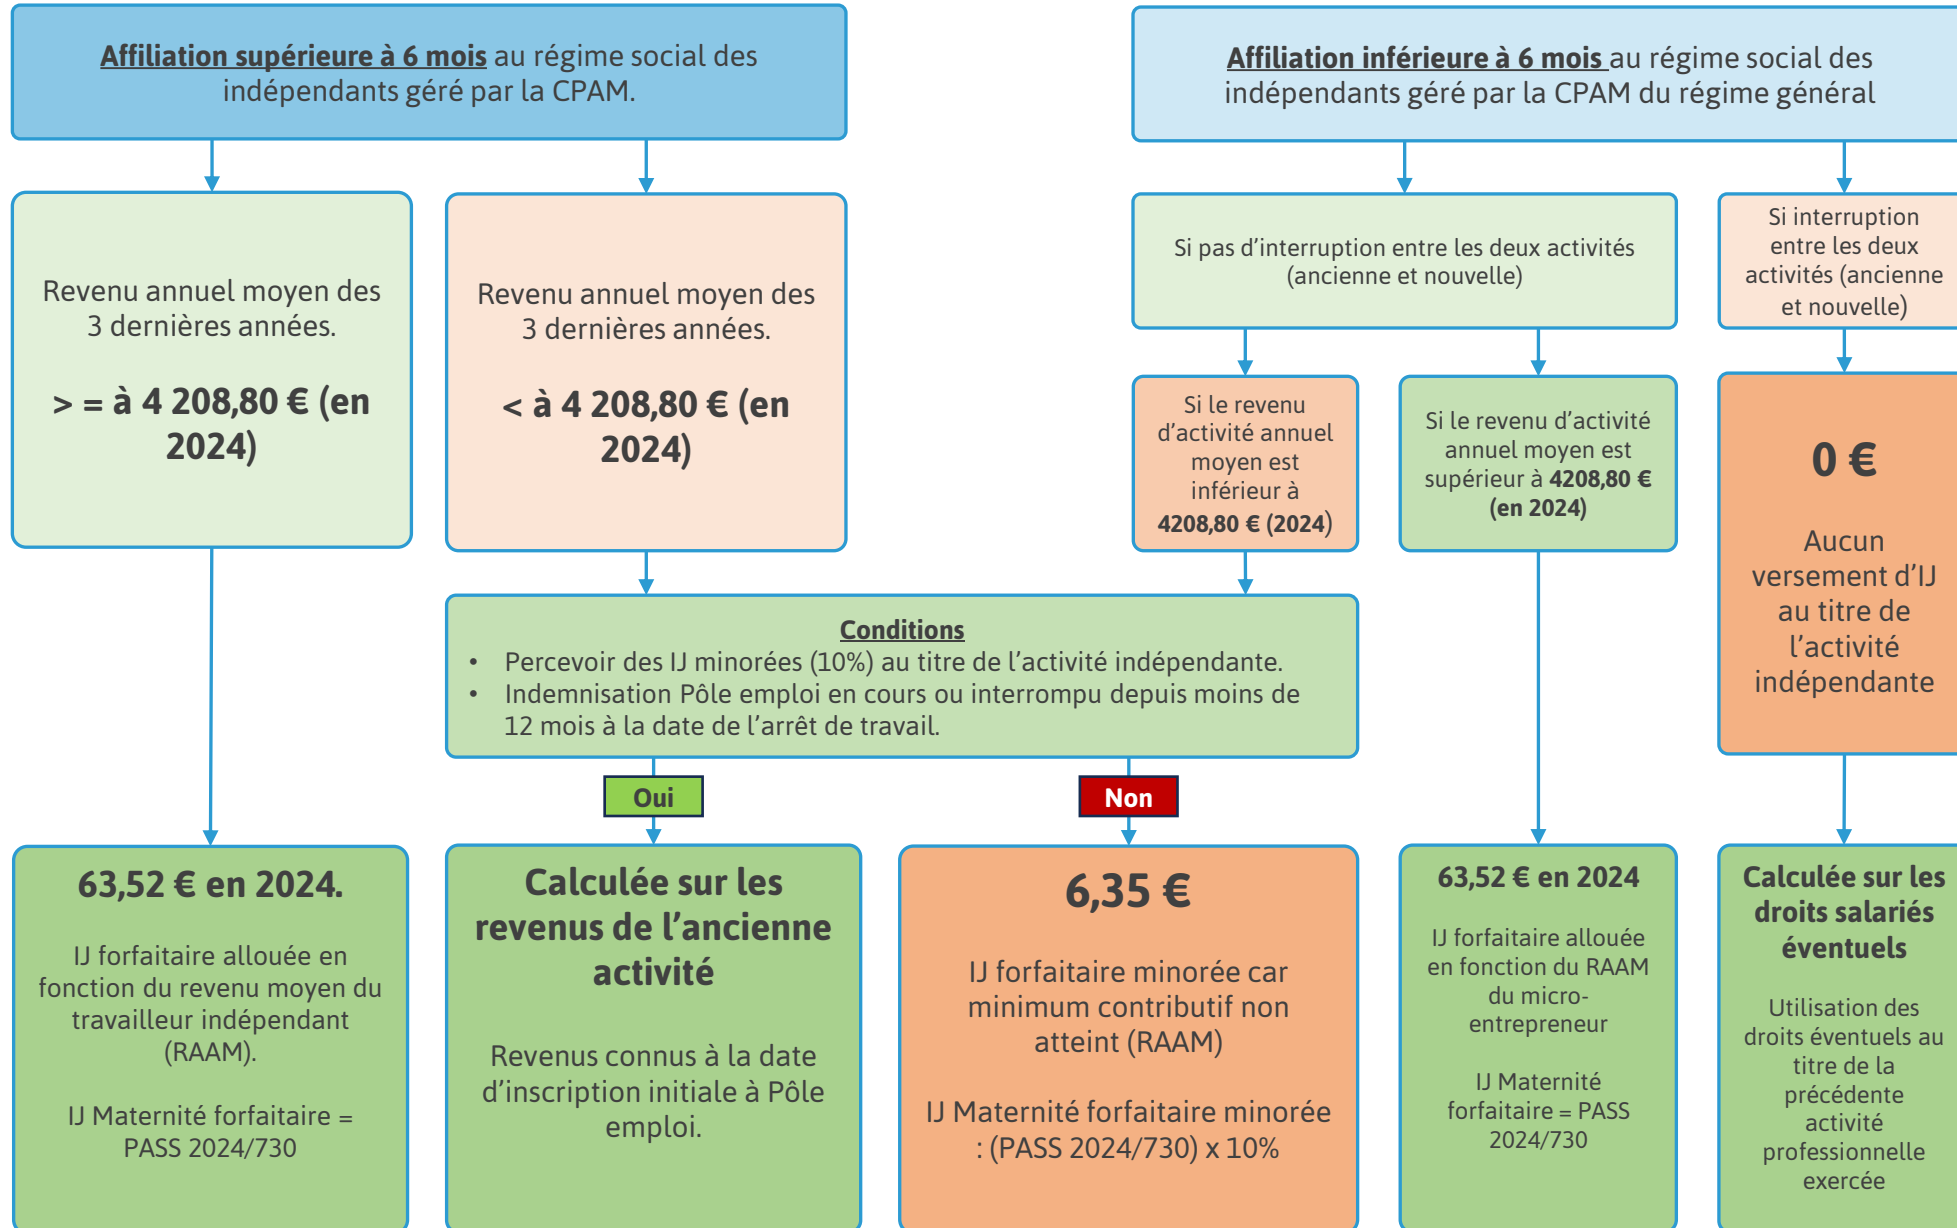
**Affiliation supérieure à 6 mois** au régime social des indépendants géré par la CPAM.

**Affiliation inférieure à 6 mois** au régime social des indépendants géré par la CPAM du régime général

Revenu annuel moyen des 3 dernières années.

**> = à 4 208,80 € (en 2024)**

Revenu annuel moyen des 3 dernières années.

**< à 4 208,80 € (en 2024)**

Si pas d'interruption entre les deux activités (ancienne et nouvelle)

Si interruption entre les deux activités (ancienne et nouvelle)

Si le revenu d'activité annuel moyen est inférieur à **4208,80 € (2024)**

Si le revenu d'activité annuel moyen est supérieur à **4208,80 € (en 2024)**

**0 €**

Aucun versement d'IJ au titre de l'activité indépendante

**Conditions**
• Percevoir des IJ minorées (10%) au titre de l'activité indépendante.
• Indemnisation Pôle emploi en cours ou interrompu depuis moins de 12 mois à la date de l'arrêt de travail.

Oui

Non

**63,52 € en 2024.**

IJ forfaitaire allouée en fonction du revenu moyen du travailleur indépendant (RAAM).

IJ Maternité forfaitaire = PASS 2024/730

**Calculée sur les revenus de l'ancienne activité**

Revenus connus à la date d'inscription initiale à Pôle emploi.

**6,35 €**

IJ forfaitaire minorée car minimum contributif non atteint (RAAM)

IJ Maternité forfaitaire minorée : (PASS 2024/730) x 10%

**63,52 € en 2024**

IJ forfaitaire allouée en fonction du RAAM du micro-entrepreneur

IJ Maternité forfaitaire = PASS 2024/730

**Calculée sur les droits salariés éventuels**

Utilisation des droits éventuels au titre de la précédente activité professionnelle exercée